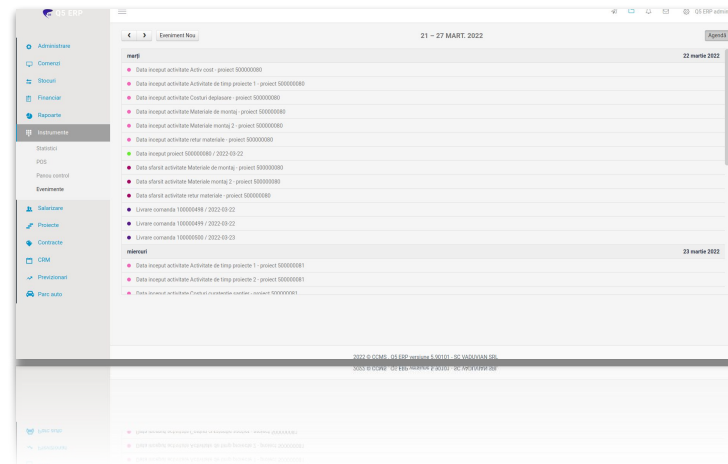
Q5 ERP

Q5 ERP admin

Administrare
Comenzi
Stocuri
Financiar
Rapoarte
Instrumente
Statistici
POS
Panou control
Evenimente
Salarizare
Proiecte
Contracte
CRM
Previzionari
Parc auto

< > Eveniment Nou

21 – 27 MART. 2022

Agendă

marți 22 martie 2022

Data inceput activitate Activ cost - proiect 500000080
Data inceput activitate Activitate de timp proiecte 1 - proiect 500000080
Data inceput activitate Costuri deplasare - proiect 500000080
Data inceput activitate Materiale de montaj - proiect 500000080
Data inceput activitate Materiale montaj 2 - proiect 500000080
Data inceput activitate retur materiale - proiect 500000080
Data inceput proiect 500000080 / 2022-03-22
Data sfarsit activitate Materiale de montaj - proiect 500000080
Data sfarsit activitate Materiale montaj 2 - proiect 500000080
Data sfarsit activitate retur materiale - proiect 500000080
Livrare comanda 100000498 / 2022-03-22
Livrare comanda 100000499 / 2022-03-22
Livrare comanda 100000500 / 2022-03-23

miercuri 23 martie 2022

Data inceput activitate Activitate de timp proiecte 1 - proiect 500000081
Data inceput activitate Activitate de timp proiecte 2 - proiect 500000081
Data inceput activitate Costuri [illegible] - proiect 500000081

2022 © CCMS - Q5 ERP versiune 5.90101 - SC VASUVIAN SRL